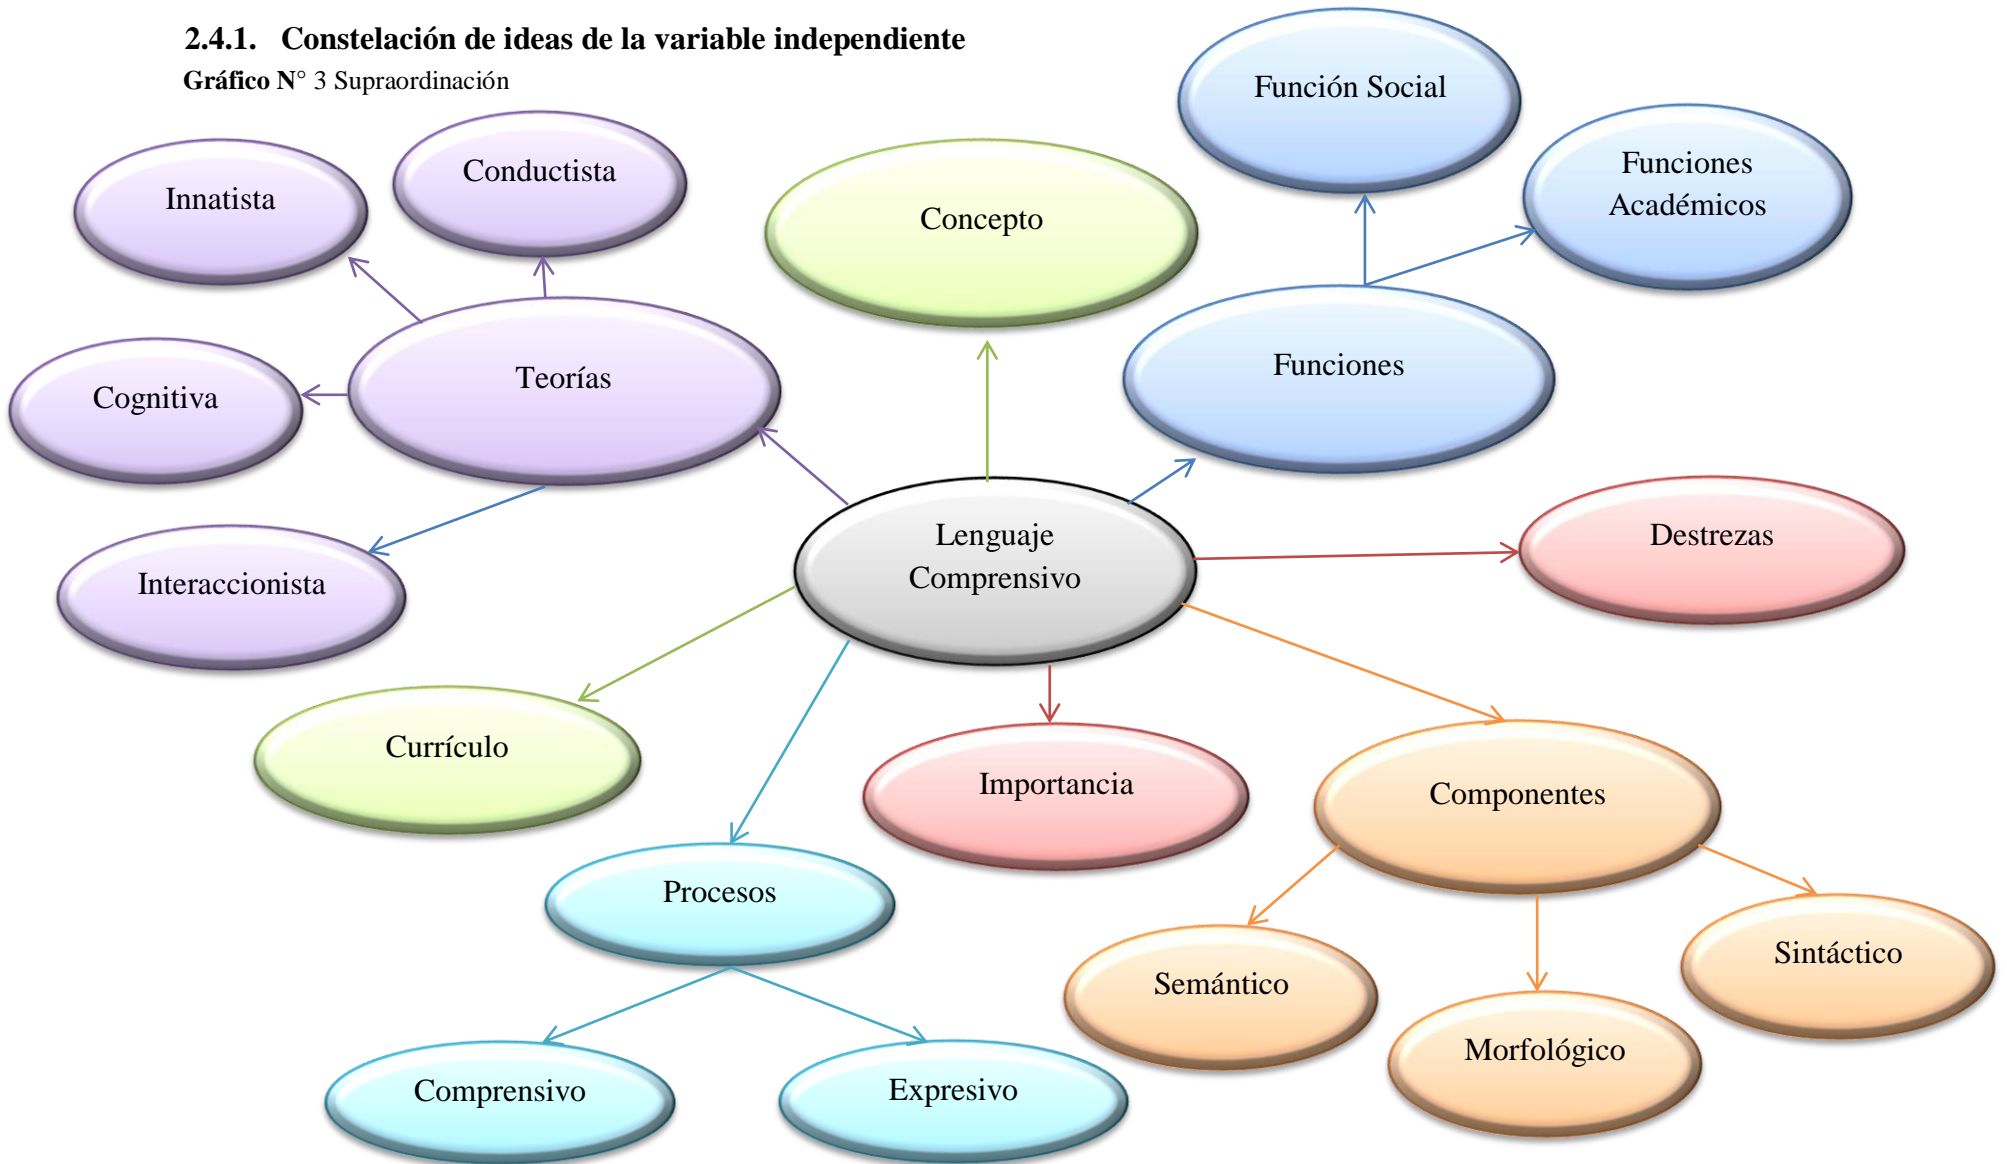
2.4.1. Constelación de ideas de la variable independiente

Gráfico N° 3 Supraordinación

Función Social

Funciones Académicos

Innatista

Conductista

Concepto

Cognitiva

Teorías

Funciones

Interaccionista

Lenguaje Comprensivo

Destrezas

Currículo

Importancia

Componentes

Procesos

Semántico

Sintáctico

Morfológico

Comprensivo

Expresivo